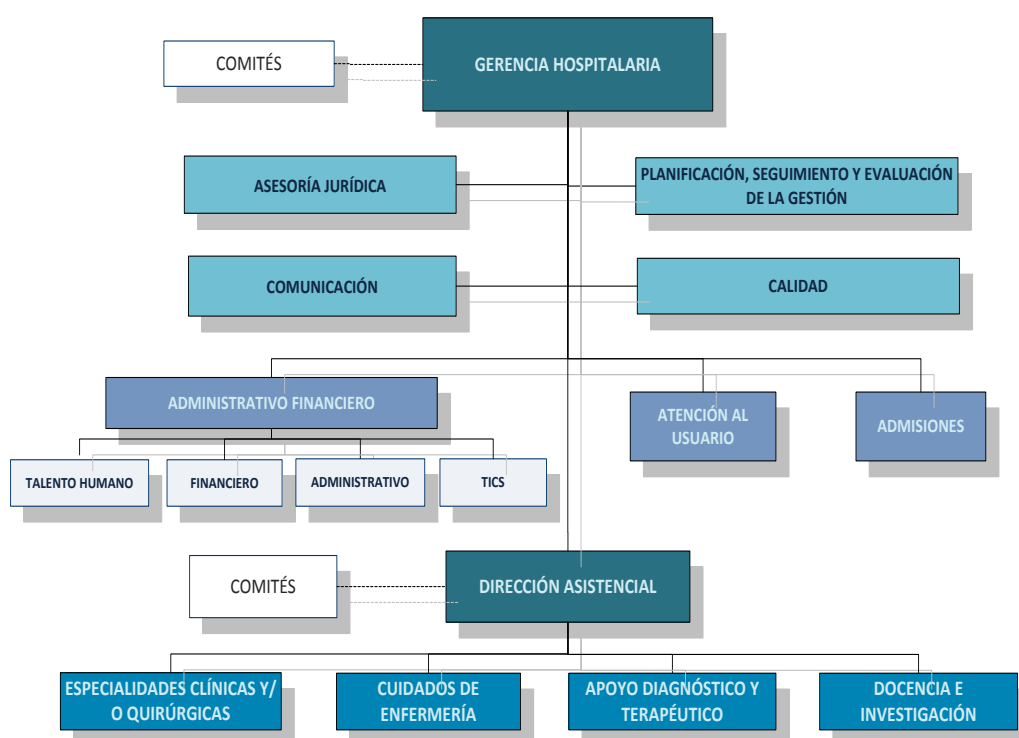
COMITÉS

GERENCIA HOSPITALARIA

ASESORÍA JURÍDICA

PLANIFICACIÓN, SEGUIMIENTO Y EVALUACIÓN DE LA GESTIÓN

COMUNICACIÓN

CALIDAD

ADMINISTRATIVO FINANCIERO

ATENCIÓN AL USUARIO

ADMISIONES

TALENTO HUMANO

FINANCIERO

ADMINISTRATIVO

TICS

COMITÉS

DIRECCIÓN ASISTENCIAL

ESPECIALIDADES CLÍNICAS Y/ O QUIRÚRGICAS

CUIDADOS DE ENFERMERÍA

APOYO DIAGNÓSTICO Y TERAPÉUTICO

DOCENCIA E INVESTIGACIÓN